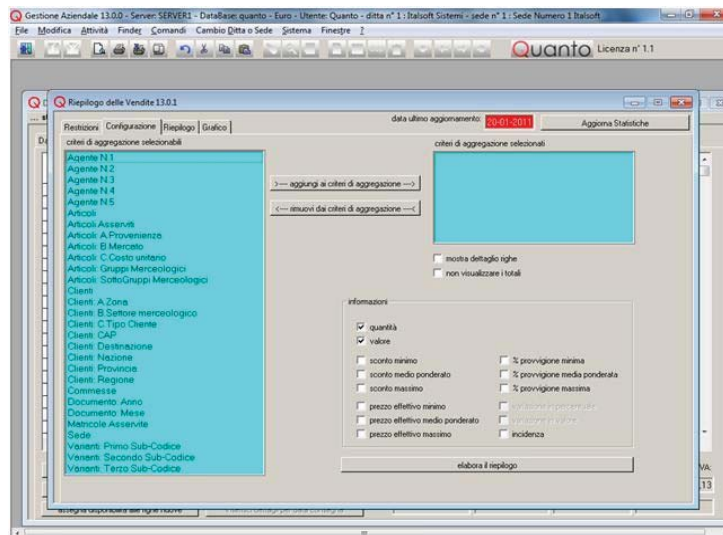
Gestione Aziendale 13.0.0 - Server: SERVER1 - DataBase: quanto - Euro - Utente: Quanto - ditta n° 1 : Italsoft Sistemi - sede n° 1 : Sede Numero 1 Italsoft

File Modifica Attività Finder Comandi Cambio Ditta o Sede Sistema Finestre ?

Quanto Licenza n° 1.1

Riepilogo delle Vendite 13.0.1

data ultimo aggiornamento: 20-01-2011 Aggiorna Statistiche

Restrizioni Configurazione Riepilogo Grafico

criteri di aggregazione selezionabili

Agente N.1
Agente N.2
Agente N.3
Agente N.4
Agente N.5
Articoli
Articoli Asserviti
Articoli: A.Provenienze
Articoli: B.Mercato
Articoli: C.Costo unitario
Articoli: Gruppi Merceologici
Articoli: SottoGruppi Merceologici
Clienti
Clienti: A.Zona
Clienti: B.Settore merceologico
Clienti: C.Tipo Cliente
Clienti: CAP
Clienti: Destinazione
Clienti: Nazione
Clienti: Provincia
Clienti: Regione
Commesse
Documento: Anno
Documento: Mese
Matricole Asservite
Sede
Varianti: Primo Sub-Codice
Varianti: Secondo Sub-Codice
Varianti: Terzo Sub-Codice

>--- aggiungi ai criteri di aggregazione --->

<--- rimuovi dai criteri di aggregazione ---<

criteri di aggregazione selezionati

mostra dettaglio righe
non visualizzare i totali

informazioni

quantità
valore

sconto minimo
sconto medio ponderato
sconto massimo

% provvigione minima
% provvigione media ponderata
% provvigione massima

prezzo effettivo minimo
prezzo effettivo medio ponderato
prezzo effettivo massimo

variazione percentuale
variazione in valore
incidenza

elabora il riepilogo

assegna disponibilità alle righe nuove

VA:
13